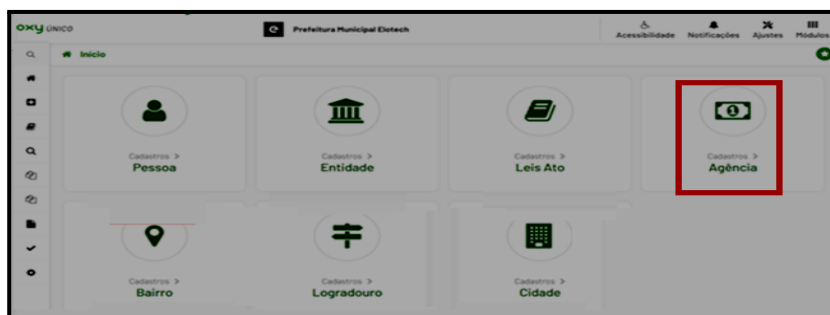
oxy ÚNICO

Prefeitura Municipal Elotech

Acessibilidade Notificações Ajustes Módulos

Início

Cadastros >
Pessoa

Cadastros >
Entidade

Cadastros >
Leis Ato

Cadastros >
Agência

Cadastros >
Bairro

Cadastros >
Logradouro

Cadastros >
Cidade